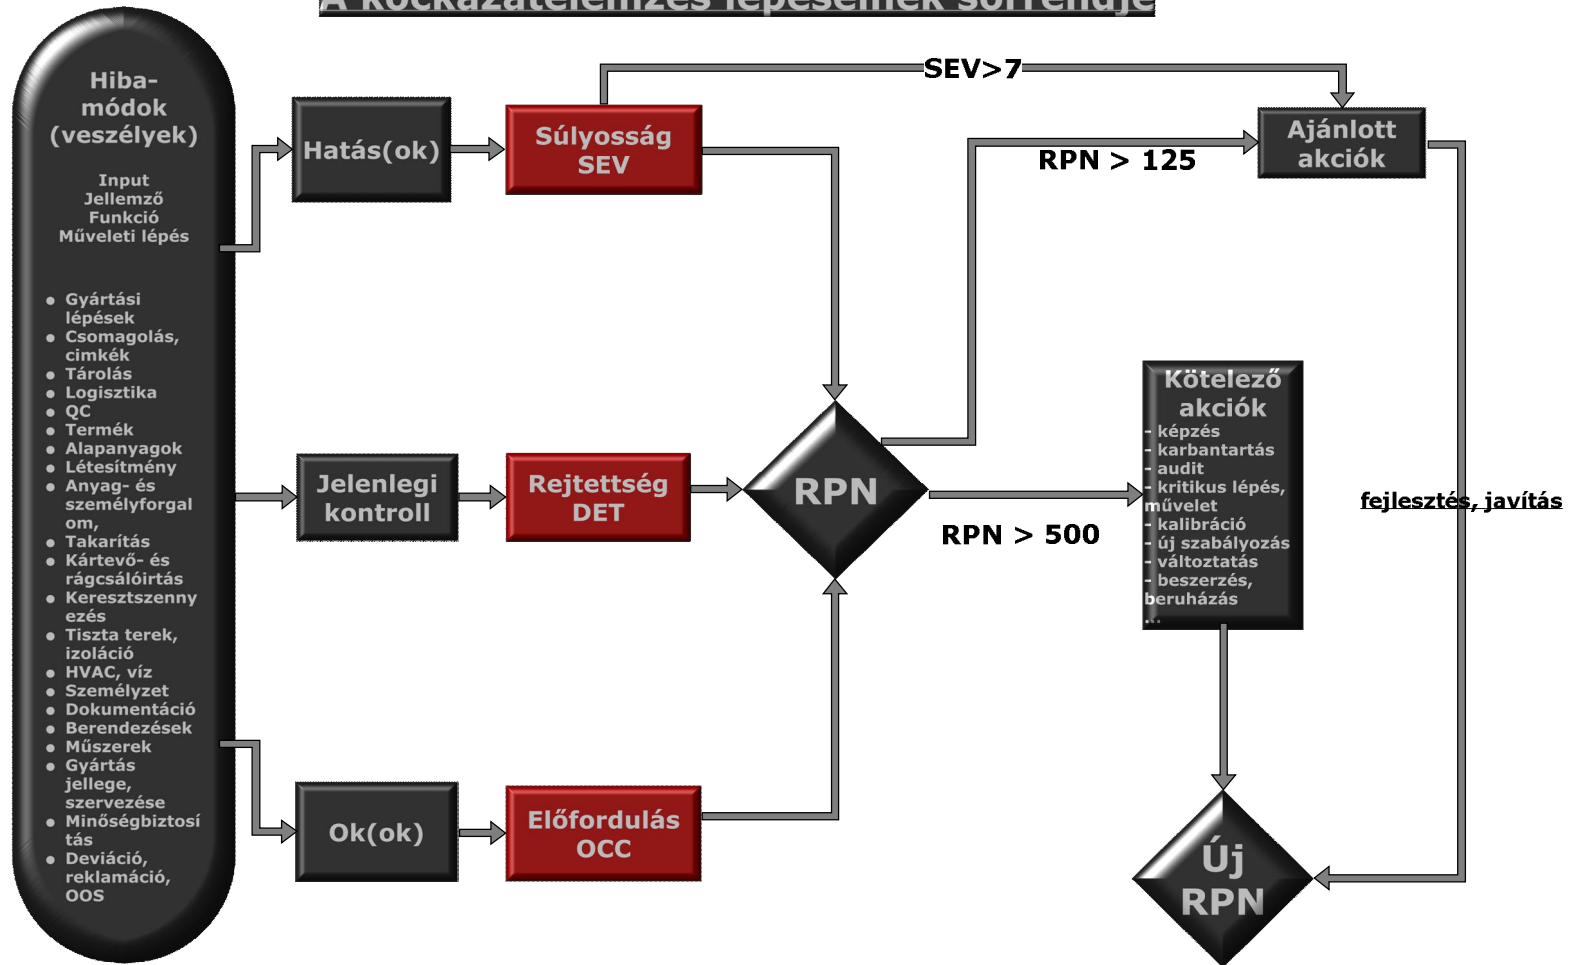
A kockázatelemzés lépéseinek sorrendje

Hiba-módok (veszélyek)

Input
Jellemző
Funkció
Műveleti lépés

- Gyártási lépések
- Csomagolás, cimkék
- Tárolás
- Logisztika
- QC
- Termék
- Alapanyagok
- Létesítmény
- Anyag- és személyforgalom,
- Takarítás
- Kártevő- és rágcsálóirtás
- Keresztszennyezés
- Tiszta terek, izoláció
- HVAC, víz
- Személyzet
- Dokumentáció
- Berendezések
- Műszerek
- Gyártás jellege, szervezése
- Minőségbiztosítás
- Deviáció, reklamáció, OOS

Hatás(ok)

Súlyosság SEV

SEV>7

Ajánlott akciók

RPN > 125

Jelenlegi kontroll

Rejtettség DET

RPN

RPN > 500

Kötelező akciók
- képzés
- karbantartás
- audit
- kritikus lépés, művelet
- kalibráció
- új szabályozás
- változtatás
- beszerzés, beruházás
...

fejlesztés, javítás

Ok(ok)

Előfordulás OCC

Új RPN